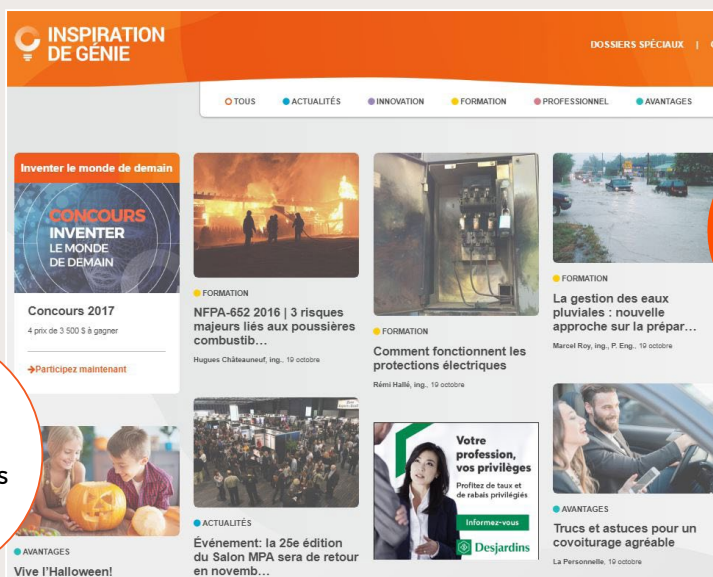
INSPIRATION DE GÉNIE

DOSSIERS SPÉCIAUX |

TOUS
ACTUALITÉS
INNOVATION
FORMATION
PROFESSIONNEL
AVANTAGES

Inventer le monde de demain

CONCOURS INVENTER LE MONDE DE DEMAIN

Concours 2017

4 prix de 3 500 $ à gagner

→Participez maintenant

FORMATION

NFPA-652 2016 | 3 risques majeurs liés aux poussières combustib…

Hugues Châteauneuf, ing., 19 octobre

FORMATION

Comment fonctionnent les protections électriques

Rémi Hallé, ing., 19 octobre

FORMATION

La gestion des eaux pluviales : nouvelle approche sur la prépar…

Marcel Roy, ing., P. Eng., 19 octobre

s

AVANTAGES

Vive l'Halloween!

ACTUALITÉS

Événement: la 25e édition du Salon MPA sera de retour en novemb…

Votre profession, vos privilèges

Profitez de taux et de rabais privilégiés

Informez-vous

Desjardins

AVANTAGES

Trucs et astuces pour un covoiturage agréable

La Personnelle, 19 octobre